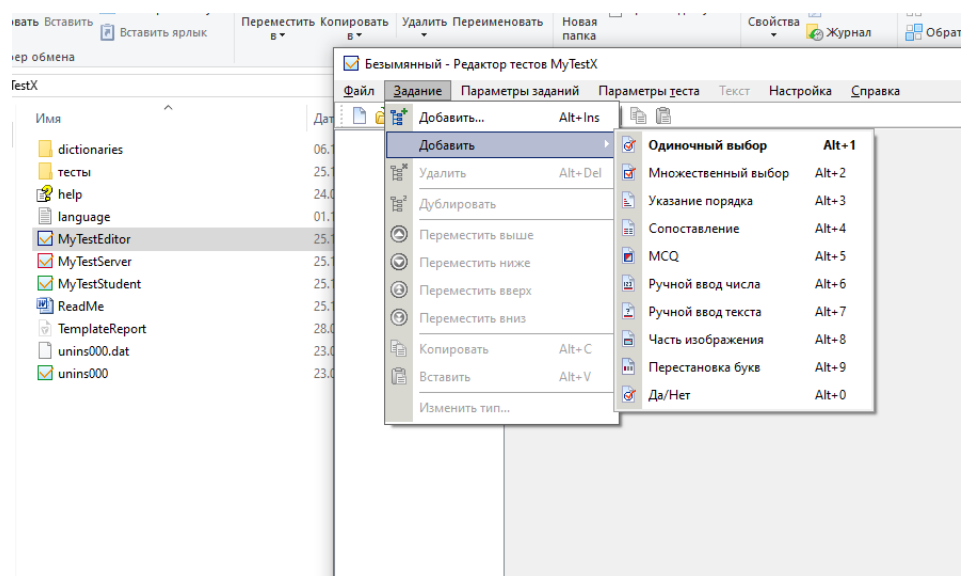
овать Вставить
Вставить ярлык
ер обмена
Переместить в
Копировать в
Удалить
Переименовать
Новая папка
Свойства
Журнал
Обрат

TestX
Имя
Дат
dictionaries 06.1
тесты 25.1
help 24.0
language 01.1
MyTestEditor 25.1
MyTestServer 25.1
MyTestStudent 25.1
ReadMe 25.1
TemplateReport 28.0
unins000.dat 23.0
unins000 23.0

Безымянный - Редактор тестов MyTestX
Файл Задание Параметры заданий Параметры теста Текст Настройка Справка

Добавить... Alt+Ins
Добавить
Удалить Alt+Del
Дублировать
Переместить выше
Переместить ниже
Переместить вверх
Переместить вниз
Копировать Alt+C
Вставить Alt+V
Изменить тип...

Одиночный выбор Alt+1
Множественный выбор Alt+2
Указание порядка Alt+3
Сопоставление Alt+4
MCQ Alt+5
Ручной ввод числа Alt+6
Ручной ввод текста Alt+7
Часть изображения Alt+8
Перестановка букв Alt+9
Да/Нет Alt+0